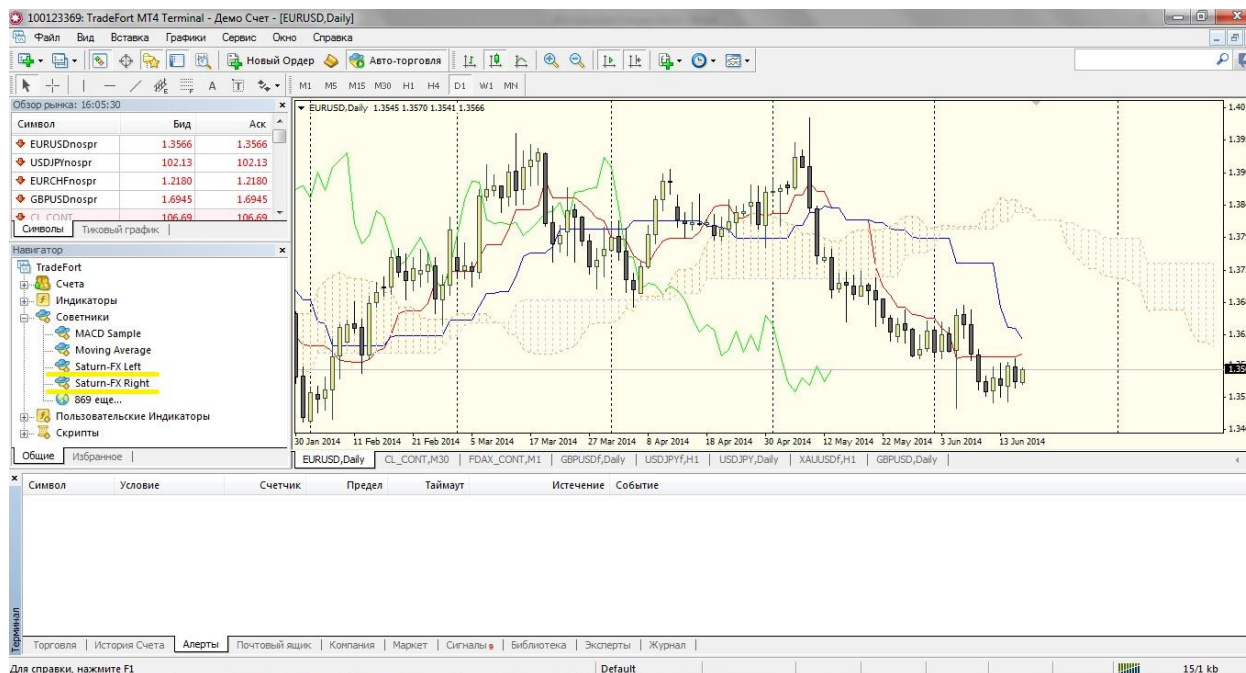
100123369: TradeFort MT4 Terminal - Демо Счет - [EURUSD,Daily]

Файл Вид Вставка Графики Сервис Окно Справка

Новый Ордер Авто-торговля

M1 M5 M15 M30 H1 H4 D1 W1 MN

Обзор рынка: 16:05:30

| Символ | Бид | Аск |
|---|---|---|
| EURUSDnospr | 1.3566 | 1.3566 |
| USDJPYnospr | 102.13 | 102.13 |
| EURCHFnospr | 1.2180 | 1.2180 |
| GBPUSDnospr | 1.6945 | 1.6945 |
| CL_CONT | 106.69 | 106.69 |

Символы Тиковый график

Навигатор

TradeFort
Счета
Индикаторы
Советники
MACD Sample
Moving Average
Saturn-FX Left
Saturn-FX Right
869 еще...
Пользовательские Индикаторы
Скрипты

Общие Избранное

EURUSD,Daily 1.3545 1.3570 1.3541 1.3566

1.40 1.39 1.39 1.38 1.37 1.37 1.36 1.36 1.35 1.35 1.34

30 Jan 2014 11 Feb 2014 21 Feb 2014 5 Mar 2014 17 Mar 2014 27 Mar 2014 8 Apr 2014 18 Apr 2014 30 Apr 2014 12 May 2014 22 May 2014 3 Jun 2014 13 Jun 2014

EURUSD,Daily | CL_CONT,M30 | FDAX_CONT,M1 | GBPUSDf,Daily | USDJPYf,H1 | USDJPY,Daily | XAUUSDf,H1 | GBPUSD,Daily

Символ Условие Счетчик Предел Таймаут Истечение Событие

Терминал

Торговля | История Счета | Алерты | Почтовый ящик | Компания | Маркет | Сигналы | Библиотека | Эксперты | Журнал

Для справки, нажмите F1 Default 15/1 kb